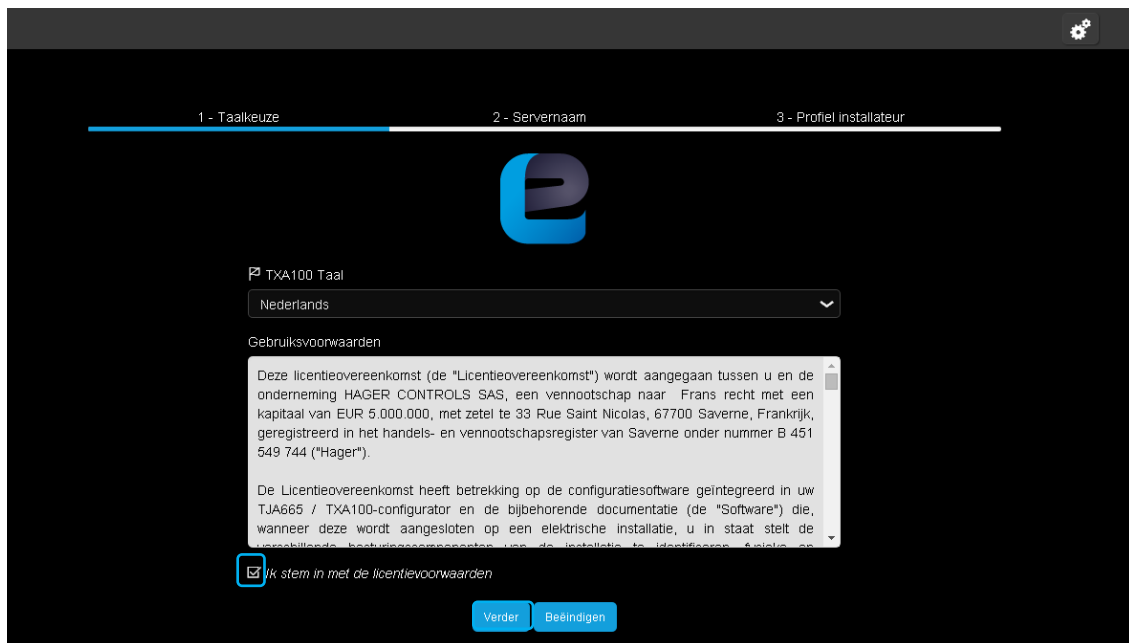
1 - Taalkeuze

2 - Servernaam

3 - Profiel installateur

TXA100 Taal

Nederlands

Gebruiksvoorwaarden

Deze licentieovereenkomst (de "Licentieovereenkomst") wordt aangegaan tussen u en de onderneming HAGER CONTROLS SAS, een vennootschap naar Frans recht met een kapitaal van EUR 5.000.000, met zetel te 33 Rue Saint Nicolas, 67700 Saverne, Frankrijk, geregistreerd in het handels- en vennootschapsregister van Saverne onder nummer B 451 549 744 ("Hager").

De Licentieovereenkomst heeft betrekking op de configuratiesoftware geïntegreerd in uw TJA665 / TXA100-configurator en de bijbehorende documentatie (de "Software") die, wanneer deze wordt aangesloten op een elektrische installatie, u in staat stelt de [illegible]

Ik stem in met de licentievoorwaarden

Verder

Beëindigen